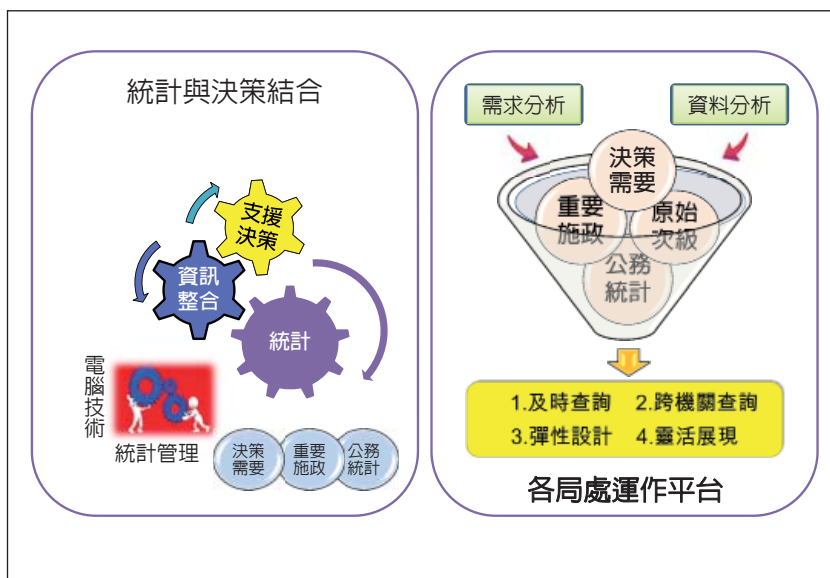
統計與決策結合

支援決策

資訊整合

統計

電腦技術

統計管理

決策需要

重要施政

公務統計

需求分析

資料分析

決策需要

重要施政

原始次級

公務統計

1.及時查詢 2.跨機關查詢

3.彈性設計 4.靈活展現

各局處運作平台